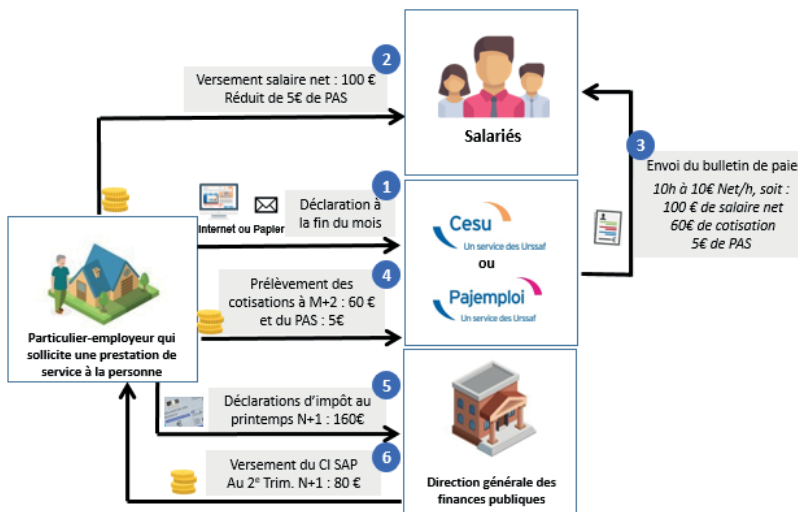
2
Versement salaire net : 100 €
Réduit de 5€ de PAS

Salariés

3
Envoi du bulletin de paie
10h à 10€ Net/h, soit :
100 € de salaire net
60€ de cotisation
5€ de PAS

1
Internet ou Papier
Déclaration à la fin du mois

Cesu
Un service des Urssaf
ou
Pajemploi
Un service des Urssaf

4
Prélèvement des cotisations à M+2 : 60 €
et du PAS : 5€

Particulier-employeur qui sollicite une prestation de service à la personne

5
Déclarations d'impôt au printemps N+1 : 160€

6
Versement du CI SAP
Au 2$^e$ Trim. N+1 : 80 €

Direction générale des finances publiques